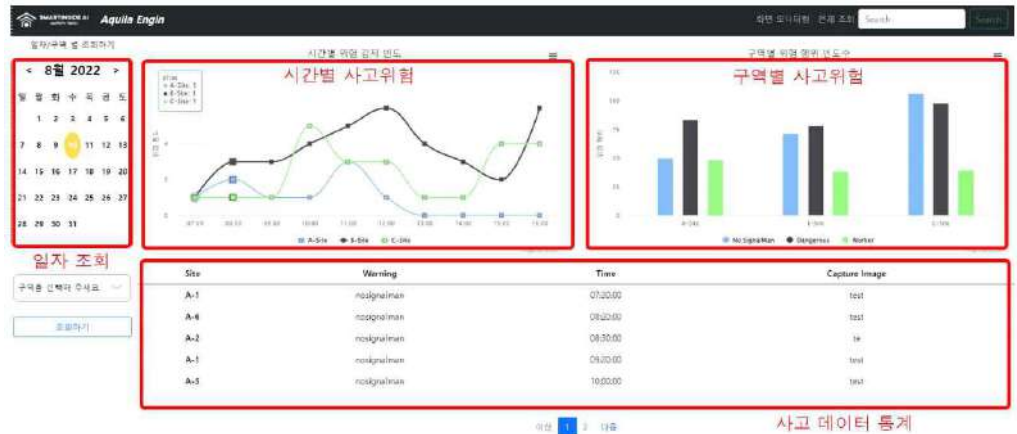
SMARTINSIDE AI Aquila Engin

화면 모니터링 전체 조회 Search Search

일자/구역 별 조회하기

< 8월 2022 >

| 일 | 월 | 화 | 수 | 목 | 금 | 토 |
|---|---|---|---|---|---|---|
| | 1 | 2 | 3 | 4 | 5 | 6 |
| 7 | 8 | 9 | 10 | 11 | 12 | 13 |
| 14 | 15 | 16 | 17 | 18 | 19 | 20 |
| 21 | 22 | 23 | 24 | 25 | 26 | 27 |
| 28 | 29 | 30 | 31 | | | |

일자 조회

구역을 선택해 주세요.

조회하기

시간별 위험 감지 빈도

시간별 사고위험

A-Site B-Site C-Site

구역별 위험 감지 빈도수

구역별 사고위험

No Signalman Dangerous Worker

| Site | Warning | Time | Capture Image |
|---|---|---|---|
| A-1 | nosignalman | 07:20:00 | test |
| A-4 | nosignalman | 08:20:00 | test |
| A-2 | nosignalman | 08:30:00 | te |
| A-1 | nosignalman | 09:20:00 | test |
| A-3 | nosignalman | 10:00:00 | test |

이전 1 2 다음

사고 데이터 통계